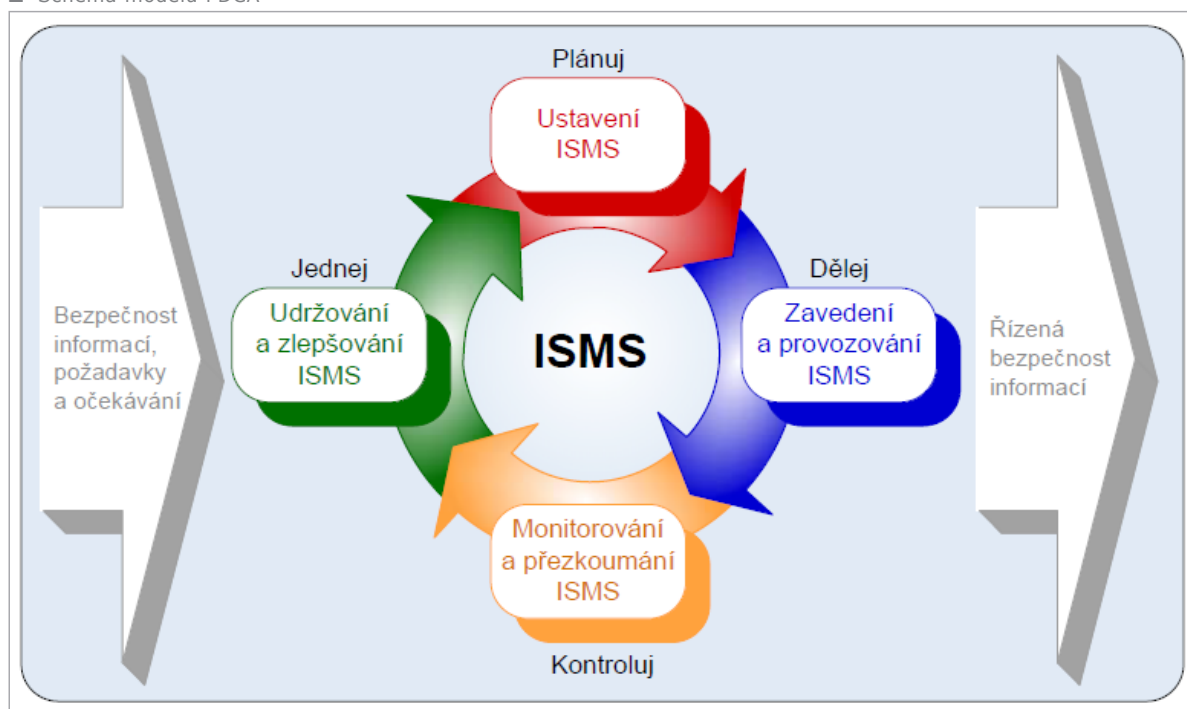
Schéma modelu PDCA

Bezpečnost informací, požadavky a očekávání

Plánuj

Ustavení ISMS

Dělej

Zavedení a provozování ISMS

Jednej

Udržování a zlepšování ISMS

ISMS

Monitorování a přezkoumání ISMS

Kontroluj

Řízená bezpečnost informací